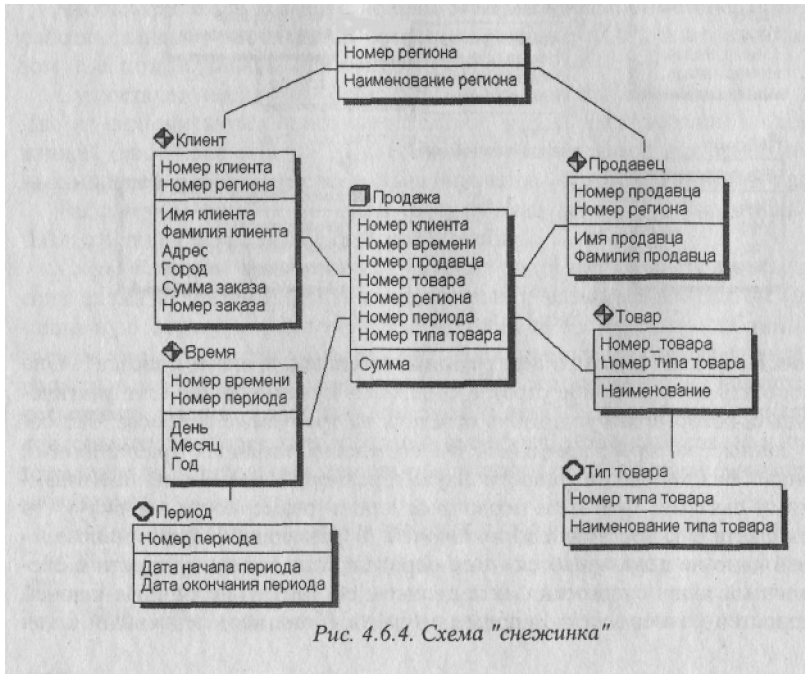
Номер региона
Наименование региона

Клиент
Номер клиента
Номер региона
Имя клиента
Фамилия клиента
Адрес
Город
Сумма заказа
Номер заказа

Продажа
Номер клиента
Номер времени
Номер продавца
Номер товара
Номер региона
Номер периода
Номер типа товара
Сумма

Продавец
Номер продавца
Номер региона
Имя продавца
Фамилия продавца

Товар
Номер_товара
Номер типа товара
Наименование

Время
Номер времени
Номер периода
День
Месяц
Год

Тип товара
Номер типа товара
Наименование типа товара

Период
Номер периода
Дата начала периода
Дата окончания периода

Рис. 4.6.4. Схема "снежинка"